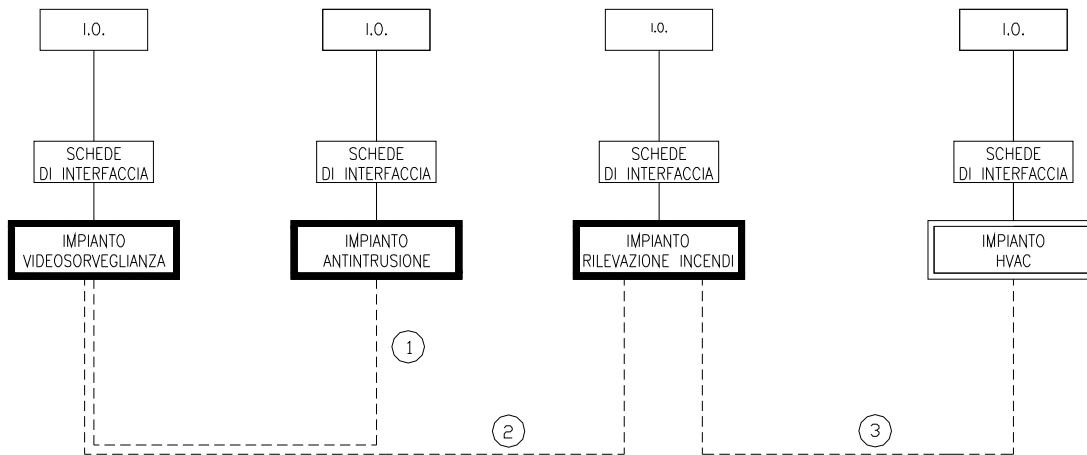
I.O.

SCHEDE
DI INTERFACCIA

IMPIANTO
VIDEOSORVEGLIANZA

I.O.

SCHEDE
DI INTERFACCIA

IMPIANTO
ANTINTRUSIONE

I.O.

SCHEDE
DI INTERFACCIA

IMPIANTO
RILEVAZIONE INCENDI

I.O.

SCHEDE
DI INTERFACCIA

IMPIANTO
HVAC

1

2

3